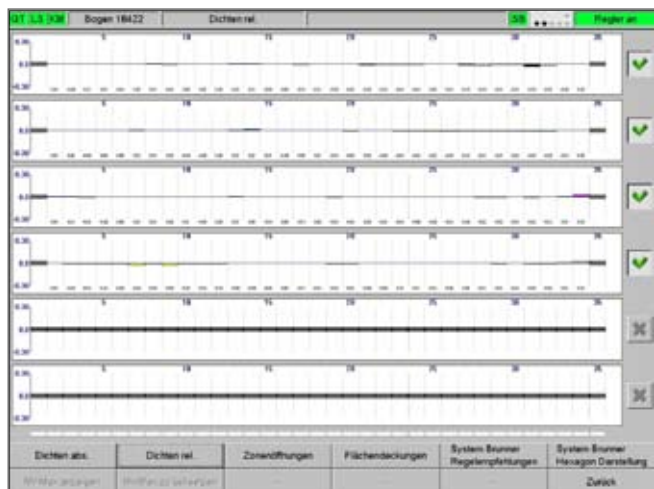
QT LS KM | Bogen 18422 | Dichten rel. | SB | Regler an

0,30
0,0
-0,30
5 10 15 20 25 30 35

0,30
0,0
-0,30
5 10 15 20 25 30 35

0,30
0,0
-0,30
5 10 15 20 25 30 35

0,30
0,0
-0,30
5 10 15 20 25 30 35

0,30
0,0
-0,30
5 10 15 20 25 30 35

0,30
0,0
-0,30
5 10 15 20 25 30 35

Dichten abs. | Dichten rel. | Zonenöffnungen | Flächendeckungen | System Brunner Regelempfehlungen | System Brunner Hexagon Darstellung

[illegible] | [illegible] | Zurück